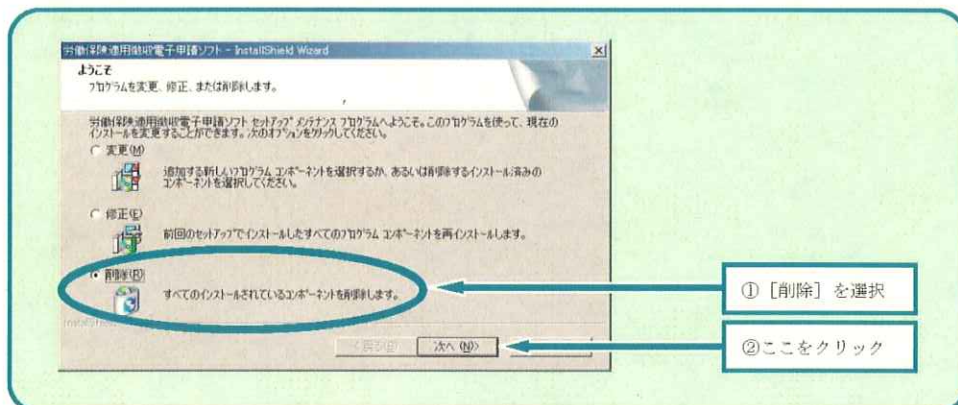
労働保険適用徴収電子申請ソフト - InstallShield Wizard
×
ようこそ
プログラムを変更、修正、または削除します。

労働保険適用徴収電子申請ソフト セットアップ メンテナンス プログラムへようこそ。このプログラムを使って、現在のインストールを変更することができます。次のオプションをクリックしてください。

変更(M)
追加する新しいプログラム コンポーネントを選択するか、あるいは削除するインストール済みのコンポーネントを選択してください。

修正(E)
前回のセットアップでインストールしたすべてのプログラム コンポーネントを再インストールします。

削除(R)
すべてのインストールされているコンポーネントを削除します。

InstallShield

< 戻る(B)
次へ (N)>

① [削除] を選択

②ここをクリック